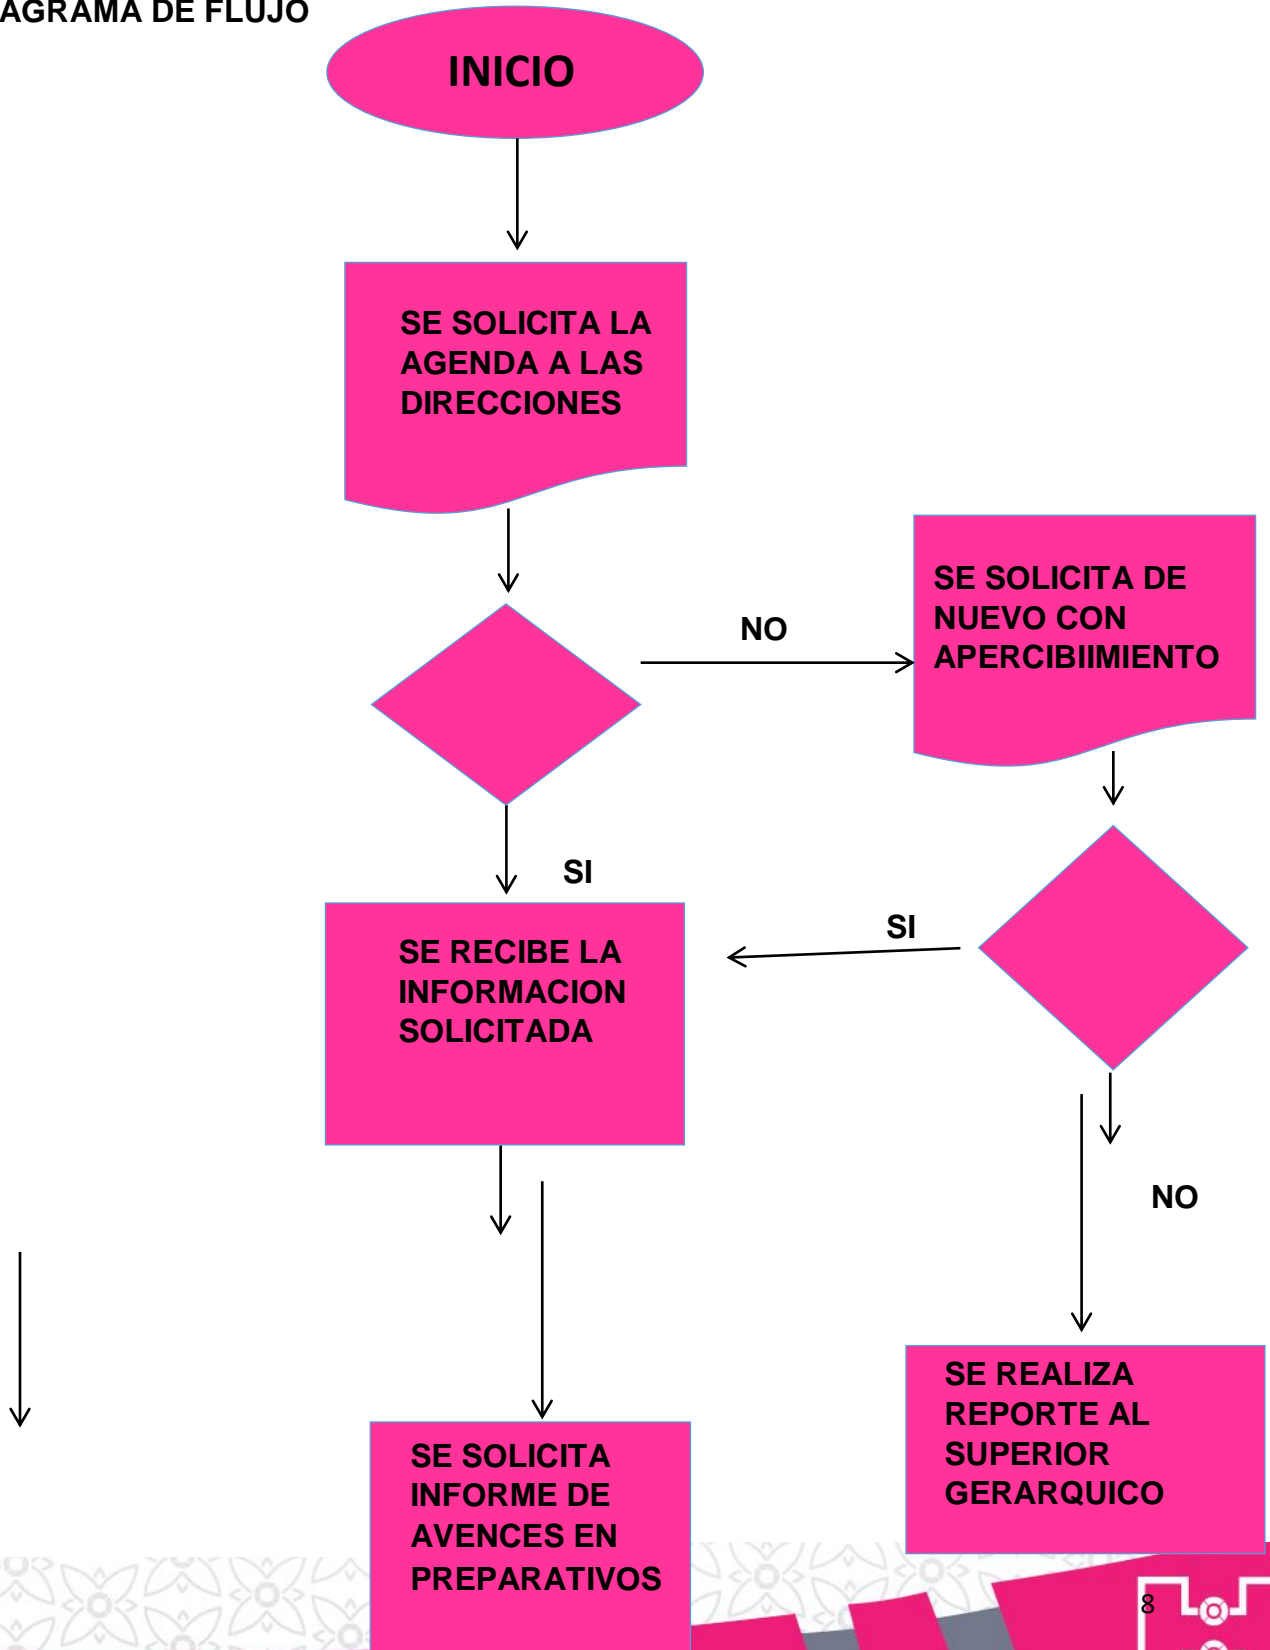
AGRAMA DE FLUJO

INICIO

SE SOLICITA LA AGENDA A LAS DIRECCIONES

NO

SE SOLICITA DE NUEVO CON APERCIBIIMIENTO

SI

SI

SE RECIBE LA INFORMACION SOLICITADA

NO

SE REALIZA REPORTE AL SUPERIOR GERARQUICO

SE SOLICITA INFORME DE AVENCES EN PREPARATIVOS

8